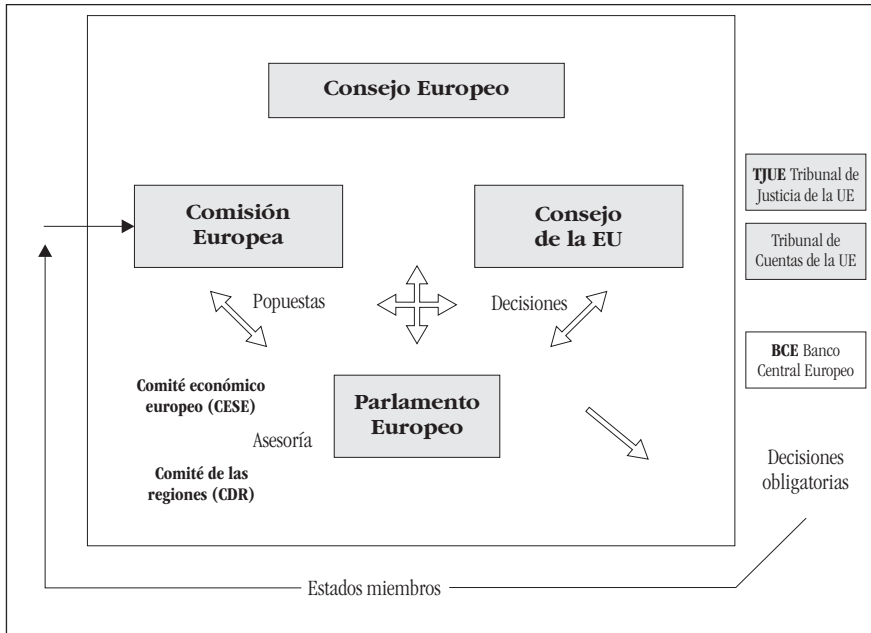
Consejo Europeo

Comisión Europea

Consejo de la EU

Popuestas

Decisiones

Comité económico europeo (CESE)

Asesoría

Comité de las regiones (CDR)

Parlamento Europeo

TJUE Tribunal de Justicia de la UE

Tribunal de Cuentas de la UE

BCE Banco Central Europeo

Decisiones obligatorias

Estados miembros